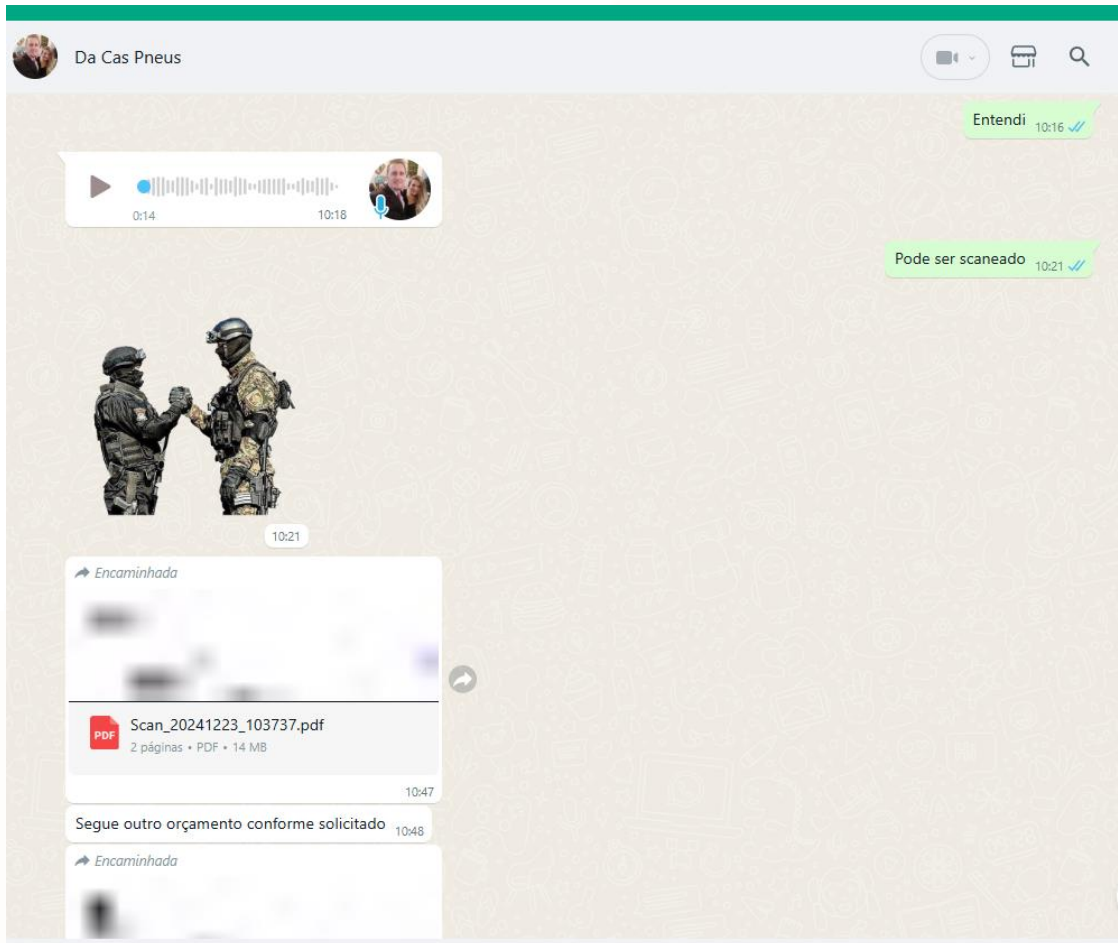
Da Cas Pneus

Entendi 10:16

0:14 10:18

Pode ser scaneado 10:21

10:21

Encaminhada

Scan_20241223_103737.pdf
2 páginas • PDF • 14 MB

10:47

Segue outro orçamento conforme solicitado 10:48

Encaminhada